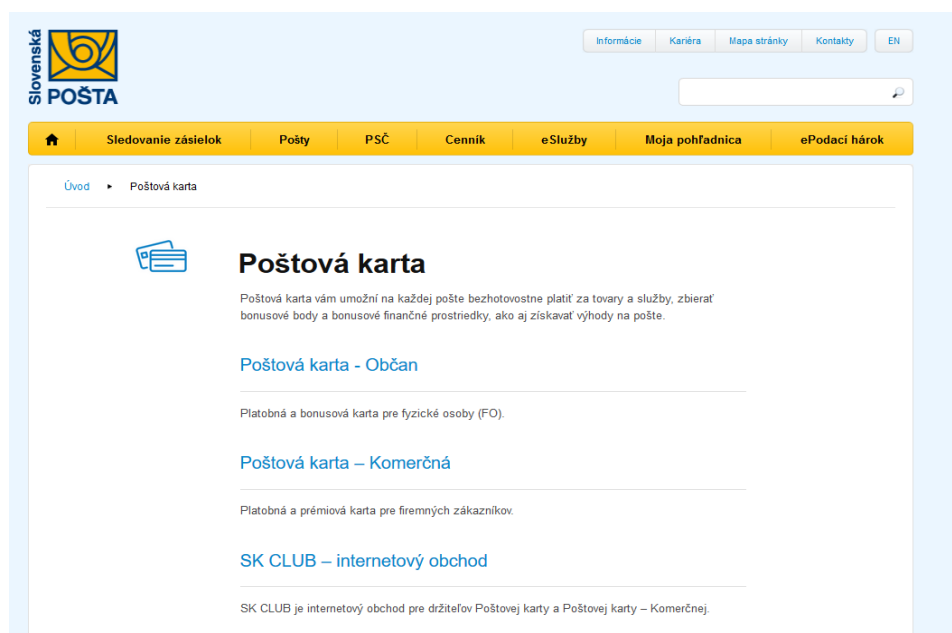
Slovenská POŠTA

Informácie | Kariéra | Mapa stránky | Kontakty | EN

Sledovanie zásielok | Pošty | PSČ | Cenník | eSlužby | Moja pohľadnica | ePodací hárok

Úvod ▸ Poštová karta

Poštová karta

Poštová karta vám umožní na každej pošte bezhotovostne platiť za tovary a služby, zbierať bonusové body a bonusové finančné prostriedky, ako aj získavať výhody na pošte.

Poštová karta - Občan

Platobná a bonusová karta pre fyzické osoby (FO).

Poštová karta – Komerčná

Platobná a prémiová karta pre firemných zákazníkov.

SK CLUB – internetový obchod

SK CLUB je internetový obchod pre držiteľov Poštovej karty a Poštovej karty – Komerčnej.